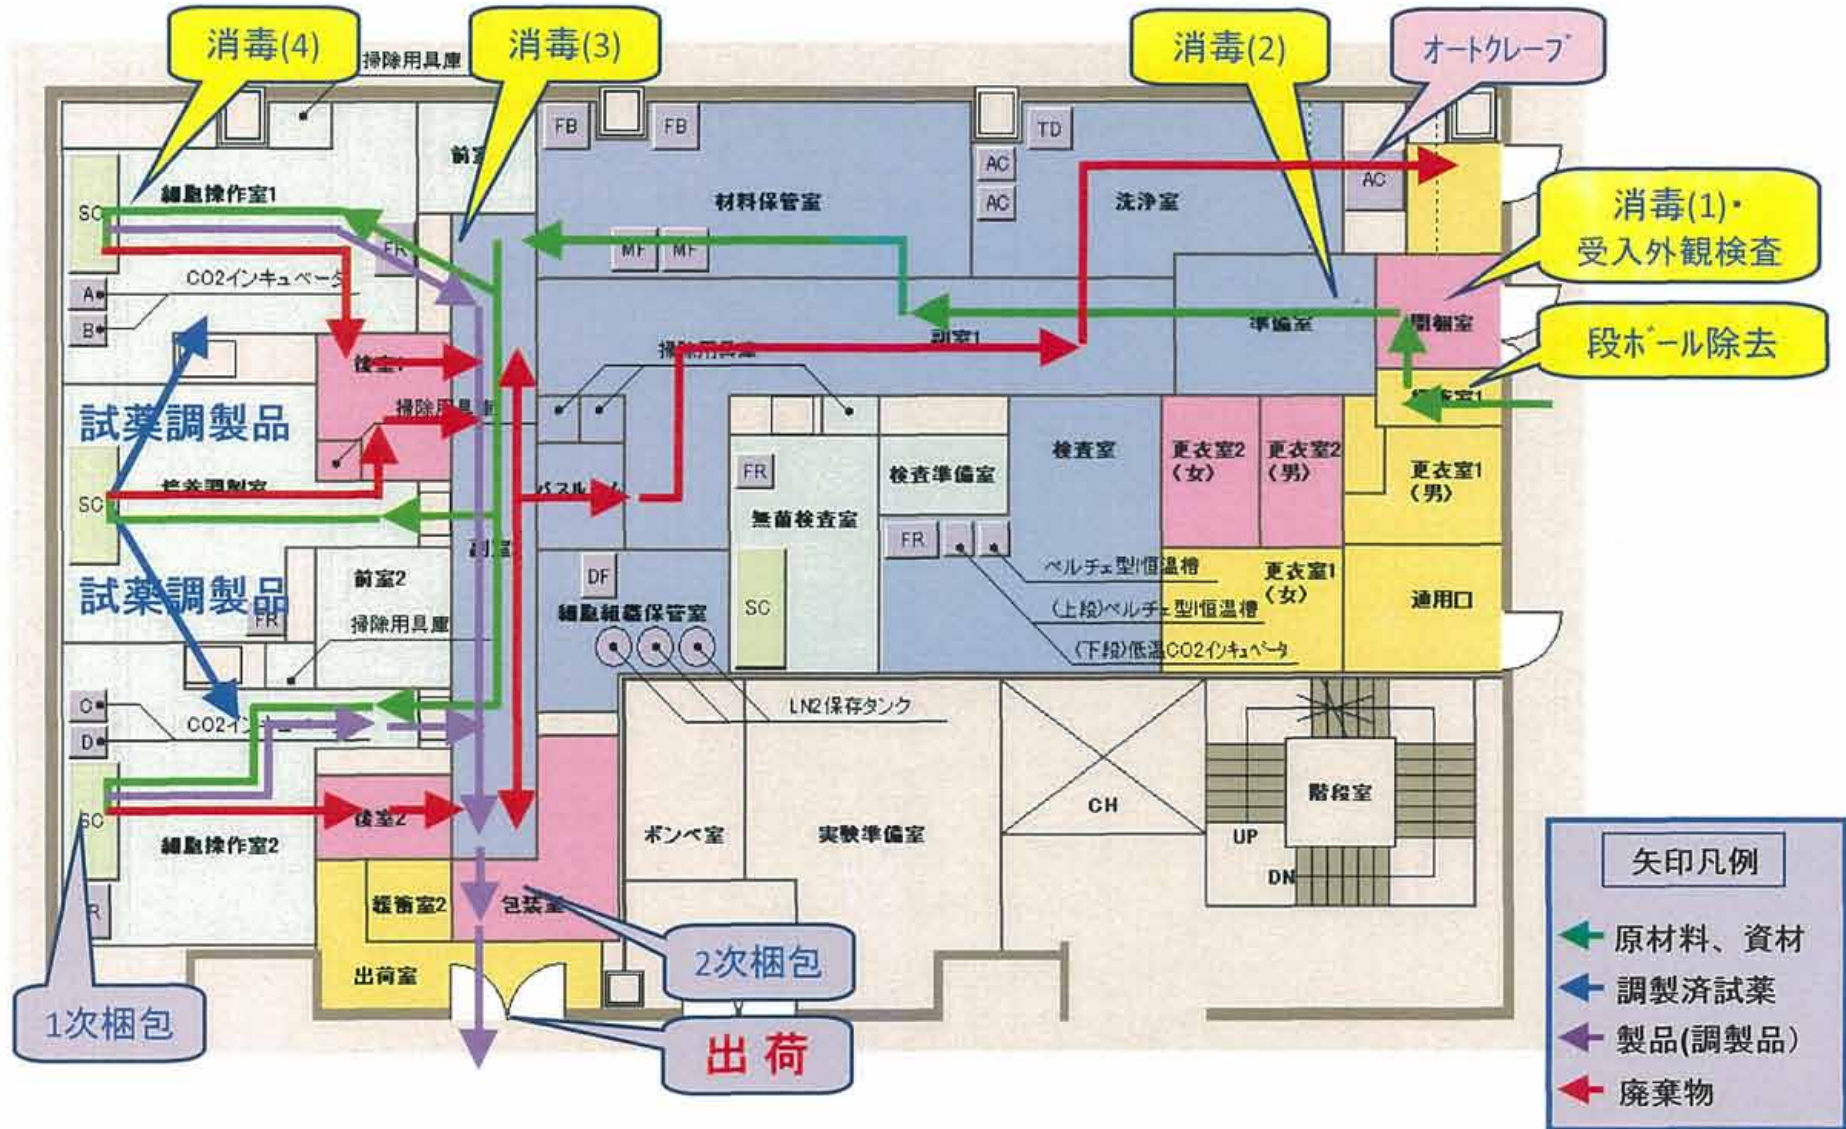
消毒(4)

消毒(3)

消毒(2)

オートクレーブ

消毒(1)・受入外観検査

段ボール除去

掃除用具庫

前室

FB

FB

TD

AC

AC

AC

材料保管室

洗浄室

SC

細胞操作室1

FR

MF

MF

CO2インキュベータ

A

B

副室1

準備室

開梱室

後室1

掃除用具庫

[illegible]室1

試薬調製品

掃除用具庫

SC

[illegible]調製室

パスル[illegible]

FR

検査準備室

検査室

更衣室2（女）

更衣室2（男）

更衣室1（男）

無菌検査室

FR

副室

ペルチェ型恒温槽

更衣室1（女）

通用口

試薬調製品

前室2

DF

SC

(上段)ペルチェ型恒温槽

FR

掃除用具庫

細胞組織保管室

(下段)低温CO2インキュベータ

C

D

CO2イン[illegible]

LN2保存タンク

SC

後室2

ボンベ室

実験準備室

CH

階段室

UP

DN

細胞操作室2

緩衝室2

包装室

R

出荷室

2次梱包

1次梱包

出荷

矢印凡例

原材料、資材

調製済試薬

製品(調製品)

廃棄物